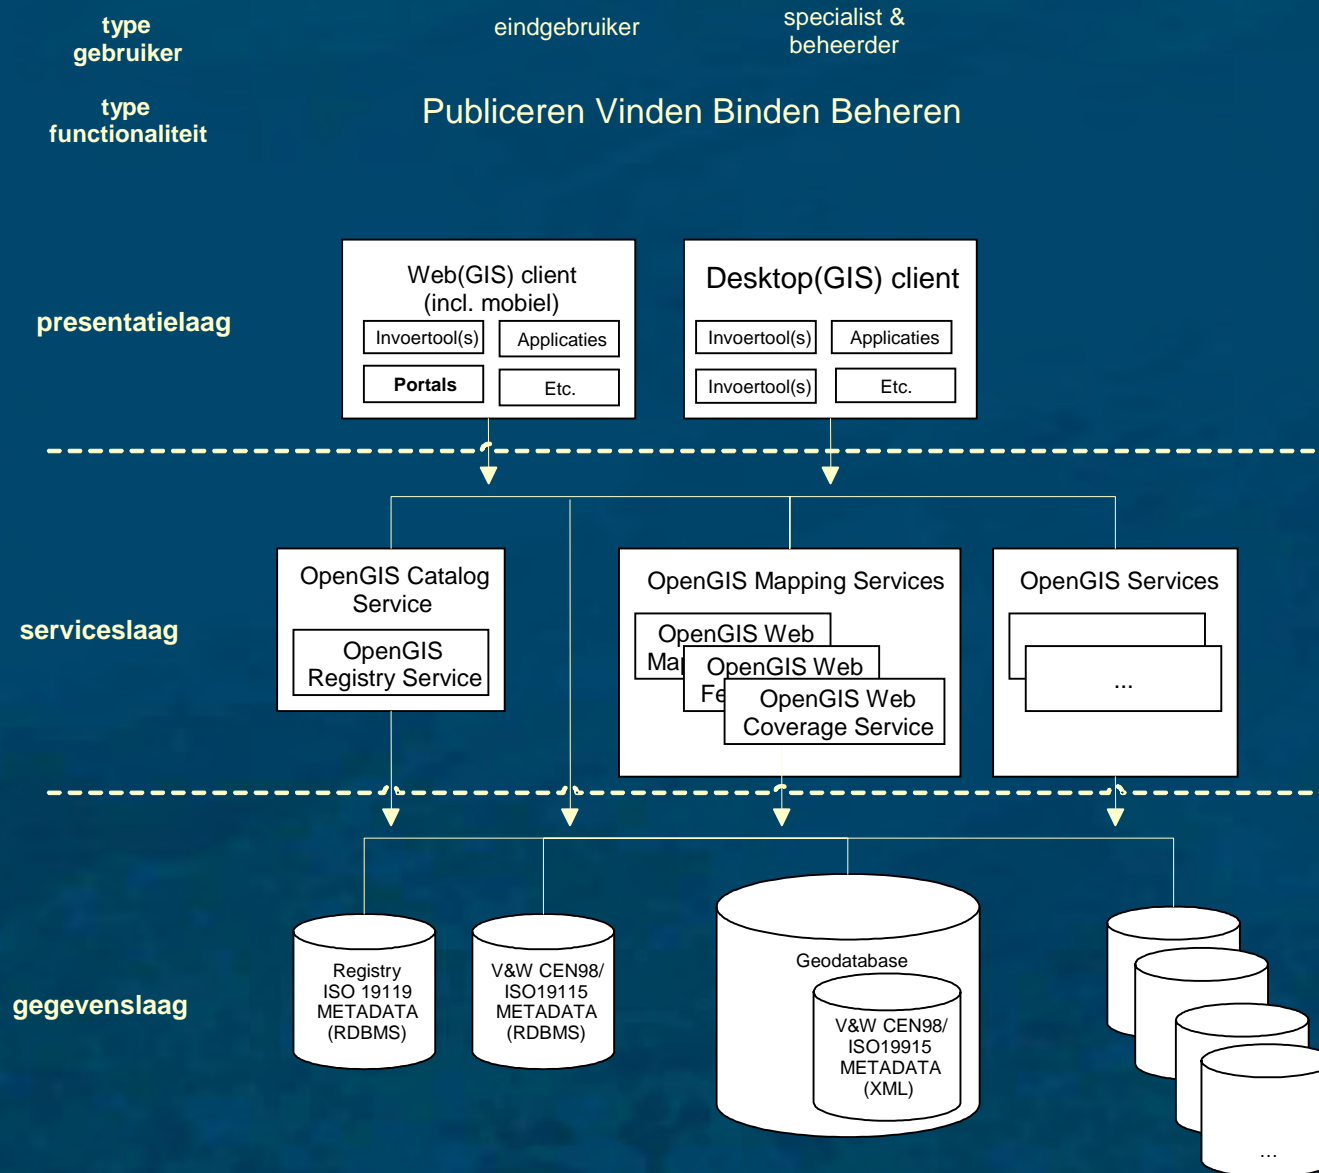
type gebruiker

eindgebruiker

specialist & beheerder

type functionaliteit

Publiceren Vinden Binden Beheren

presentatielaag

Web(GIS) client (incl. mobiel)

Invoertool(s)

Applicaties

Portals

Etc.

Desktop(GIS) client

Invoertool(s)

Applicaties

Invoertool(s)

Etc.

serviceslaag

OpenGIS Catalog Service

OpenGIS Registry Service

OpenGIS Mapping Services

OpenGIS Web Ma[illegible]

OpenGIS Web Fe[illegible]

OpenGIS Web Coverage Service

OpenGIS Services

...

gegevenslaag

Registry ISO 19119 METADATA (RDBMS)

V&W CEN98/ ISO19115 METADATA (RDBMS)

Geodatabase

V&W CEN98/ ISO19915 METADATA (XML)

...